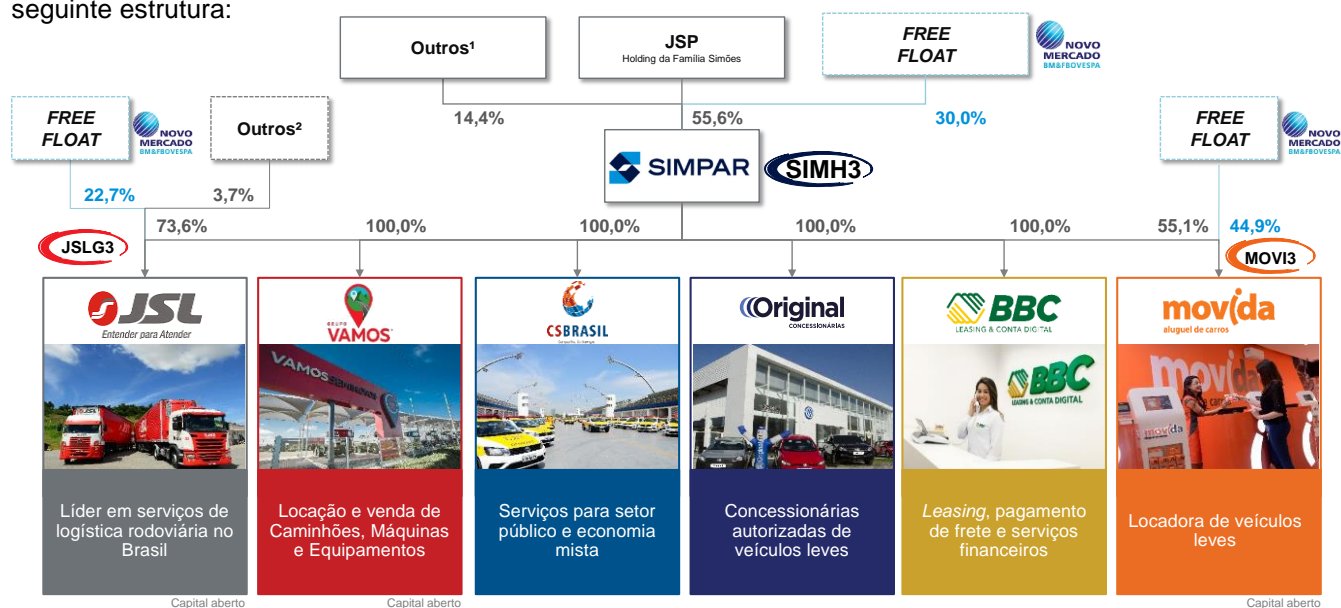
seguinte estrutura:

Outros¹

JSP
Holding da Família Simões

FREE FLOAT

NOVO MERCADO BM&FBOVESPA

14,4%

55,6%

30,0%

FREE FLOAT

NOVO MERCADO BM&FBOVESPA

Outros²

SIMPAR

SIMH3

FREE FLOAT

NOVO MERCADO BM&FBOVESPA

22,7%

3,7%

73,6%

100,0%

100,0%

100,0%

100,0%

55,1%

44,9%

JSLG3

MOVI3

JSL
Entender para Atender

GRUPO VAMOS

CS BRASIL

Original CONCESSIONÁRIAS

BBC LEASING & CONTA DIGITAL

movida aluguel de carros

Líder em serviços de logística rodoviária no Brasil

Locação e venda de Caminhões, Máquinas e Equipamentos

Serviços para setor público e economia mista

Concessionárias autorizadas de veículos leves

*Leasing*, pagamento de frete e serviços financeiros

Locadora de veículos leves

Capital aberto

Capital aberto

Capital aberto